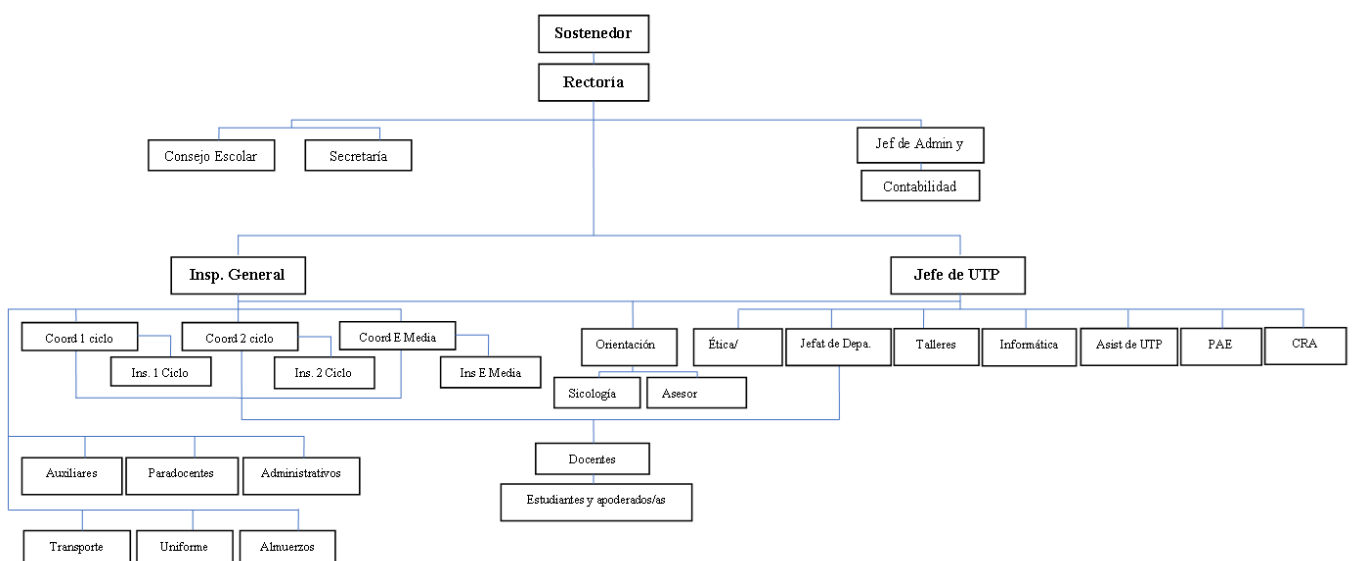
Sostenedor

Rectoría

Consejo Escolar

Secretaría

Jef de Admin y

Contabilidad

Insp. General

Jefe de UTP

Coord 1 ciclo

Ins. 1 Ciclo

Coord 2 ciclo

Ins. 2 Ciclo

Coord E Media

Ins E Media

Orientación

Sicología

Asesor

Ética/

Jefat de Depa.

Talleres

Informática

Asist de UTP

PAE

CRA

Docentes

Estudiantes y apoderados/as

Auxiliares

Paradocentes

Administrativos

Transporte

Uniforme

Almuerzos